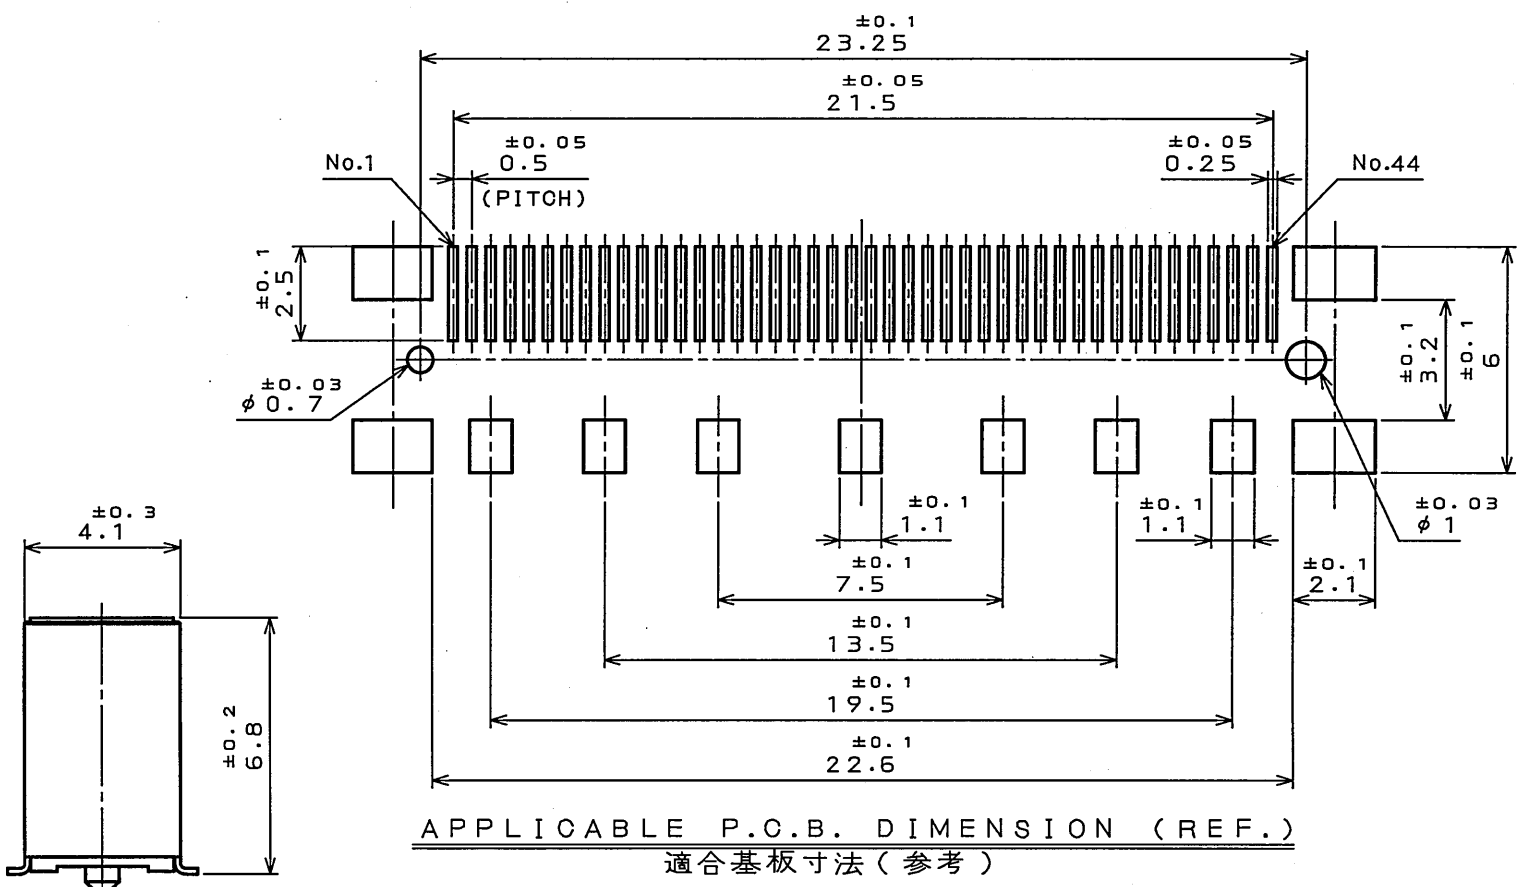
$\pm 0.1$
23.25

$\pm 0.05$
21.5

$\pm 0.05$
0.5
(PITCH)

$\pm 0.05$
0.25

No.1

No.44

$\pm 0.1$
2.5

$\pm 0.1$
3.2

$\pm 0.1$
6

$\phi$ $\pm 0.03$
$\phi$0.7

$\pm 0.1$
1.1

$\pm 0.1$
1.1

$\pm 0.03$
$\phi$1

$\pm 0.3$
4.1

$\pm 0.1$
7.5

$\pm 0.1$
2.1

$\pm 0.1$
13.5

$\pm 0.2$
6.8

$\pm 0.1$
19.5

$\pm 0.1$
22.6

APPLICABLE P.C.B. DIMENSION (REF.)
適合基板寸法(参考)